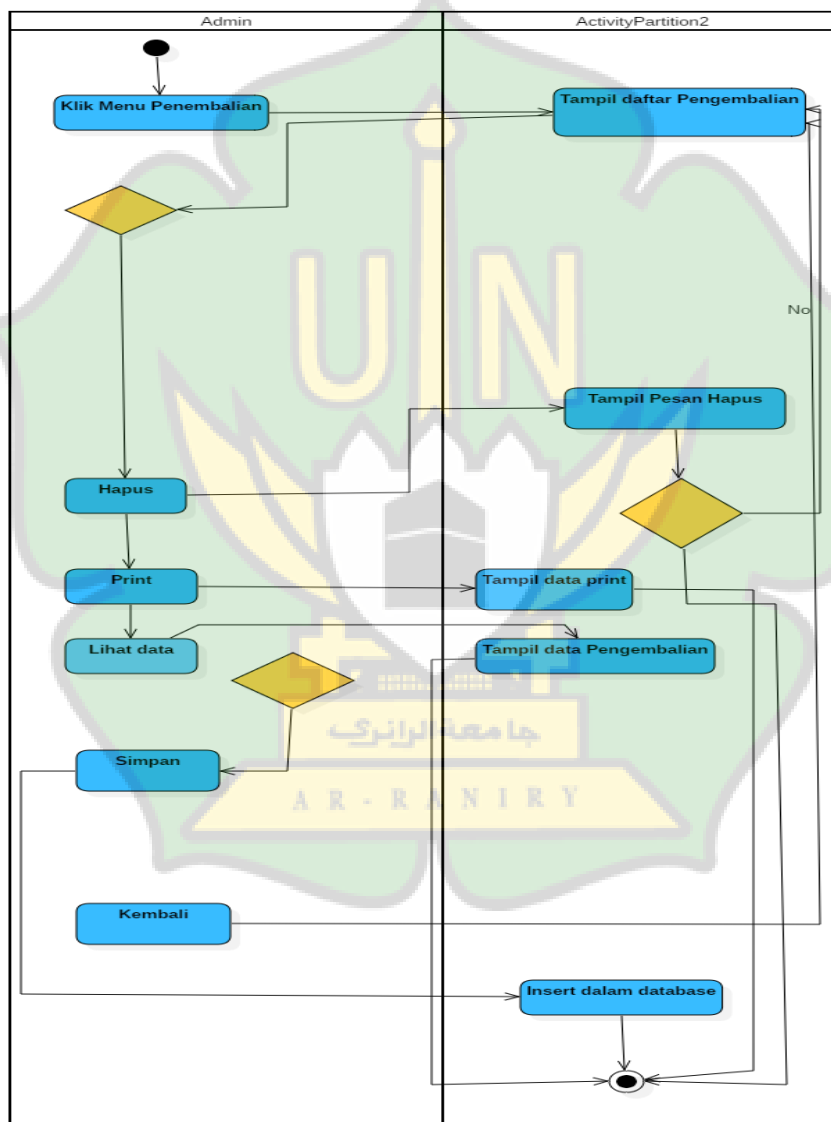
Admin

ActivityPartition2

Klik Menu Penembalian

Tampil daftar Pengembalian

No

Tampil Pesan Hapus

Hapus

Print

Tampil data print

Lihat data

Tampil data Pengembalian

Simpan

Kembali

Insert dalam database

جامعة الرانري

AR-RANIRY